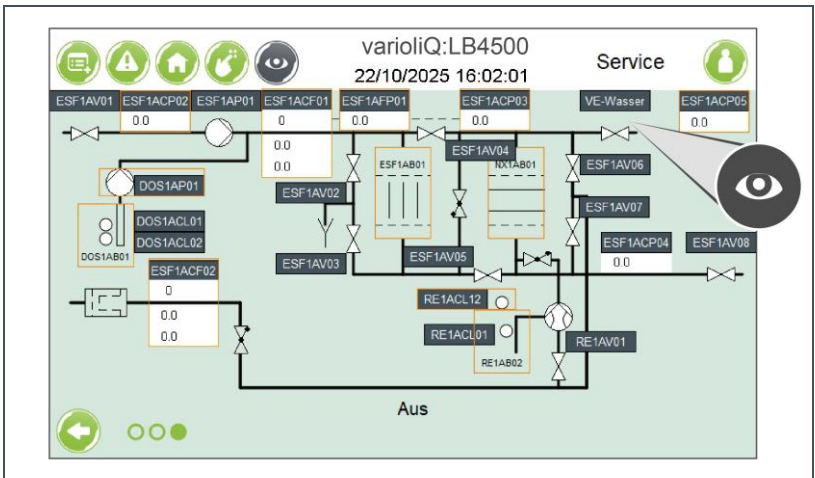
varioliQ:LB4500
22/10/2025 16:02:01
Service

ESF1AV01
ESF1ACP02
0.0
ESF1AP01
ESF1ACF01
0
0.0
0.0
ESF1AFP01
0.0
ESF1ACP03
0.0
VE-Wasser
ESF1ACP05
0.0
ESF1AV04
ESF1AB01
NX1AB01
ESF1AV06
DOS1AP01
ESF1AV02
ESF1AV07
DOS1ACL01
DOS1ACL02
DOS1AB01
ESF1ACP04
0.0
ESF1AV08
ESF1AV03
ESF1AV05
ESF1ACF02
0
0.0
0.0
RE1ACL12
RE1ACL01
RE1AB02
RE1AV01

Aus